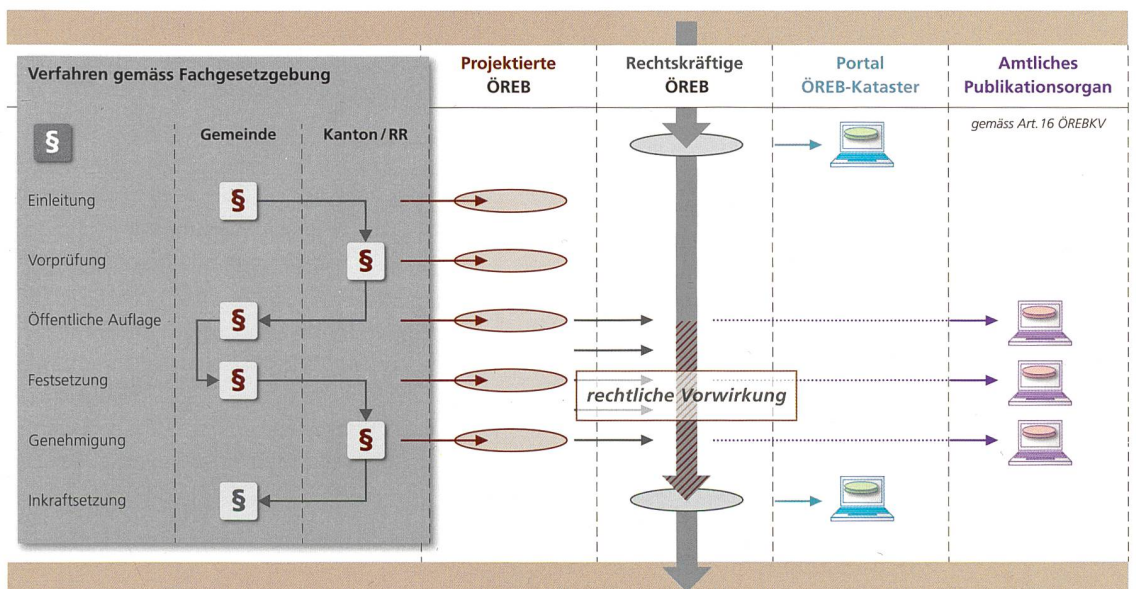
Verfahren gemäss Fachgesetzgebung

Projektierte ÖREB

Rechtskräftige ÖREB

Portal ÖREB-Kataster

Amtliches Publikationsorgan

gemäss Art. 16 ÖREBKV

§

Gemeinde

Kanton / RR

Einleitung

Vorprüfung

Öffentliche Auflage

Festsetzung

Genehmigung

Inkraftsetzung

rechtliche Vorwirkung